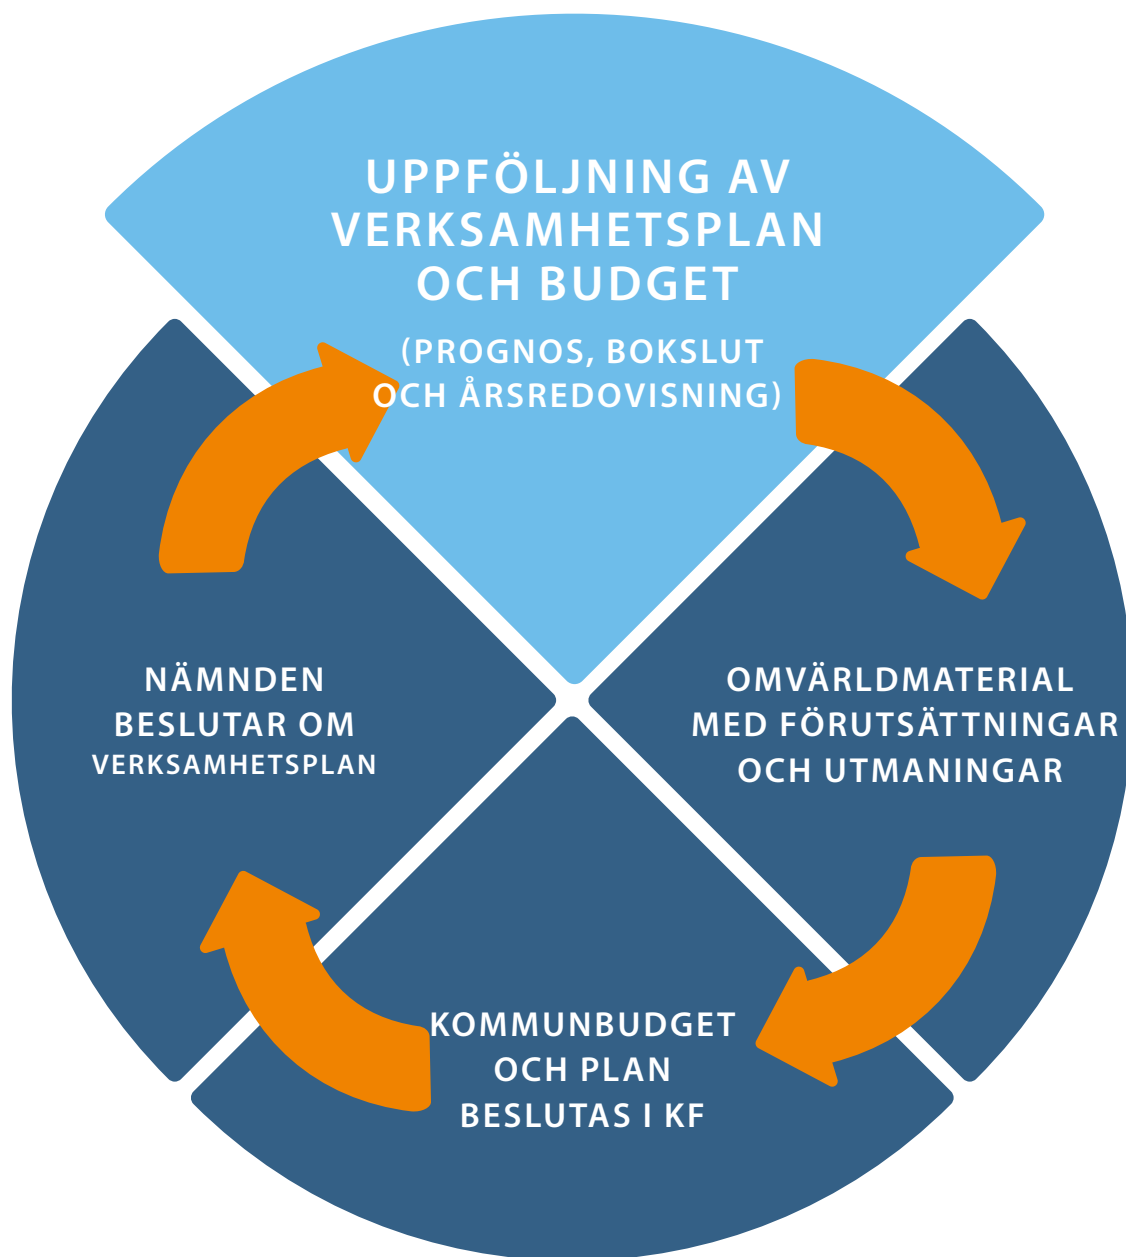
UPPFÖLJNING AV VERKSAMHETSPLAN OCH BUDGET

(PROGNOS, BOKSLUT OCH ÅRSREDOVISNING)

OMVÄRLDMATERIAL MED FÖRUTSÄTTNINGAR OCH UTMANINGAR

KOMMUNBUDGET OCH PLAN BESLUTAS I KF

NÄMNDEN BESLUTAR OM VERKSAMHETSPLAN